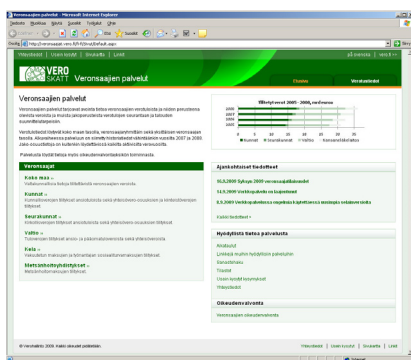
Veronsaajien palvelut - Microsoft Internet Explorer

Tiedosto Muokkaa Näytä Suosikit Työkalut Ohje

Osoite http://veronsaajat.vero.fi/fi-FI/Sivut/Default.aspx

Yhteystiedot | Usein kysyttyä | Sivukartta | Linkit

VERO SKATT Veronsaajien palvelut

Veronsaajien palvelut

Veronsaajien palvelut tarjoavat verotietoja veronsaajien verotuloista ja niiden perusteena olevista veroista ja muista perusteista.

Verotulotiedot löytyvät koko maan tasolla, veronsaajaryhmittäin sekä yksittäisen veronsaajan tasolla.

Veronsaajat

Koko maa »

Kunnat »

Seurakunnat »

Valtio »

Kela »

Metsänhoitoyhdistykset »

Ajankohtaiset tiedotteet

16.9.2009 Syksyn 2009 veronsaajatiedotteet

14.9.2009 Verotilityksiin on lisätty

Kaikki tiedotteet »

Hyödyllistä tietoa palvelusta

Aineistot

Linkkejä muihin hyödyllisiin palveluihin

Sanasto

Tilastot

Usein kysytyt kysymykset

Yhteystiedot

Oikeudenvalvonta

Veronsaajien oikeudenvalvonta

© Verohallinto 2009. Kaikki oikeudet pidätetään.

Yhteystiedot | Usein kysyttyä | Sivukartta | Linkit